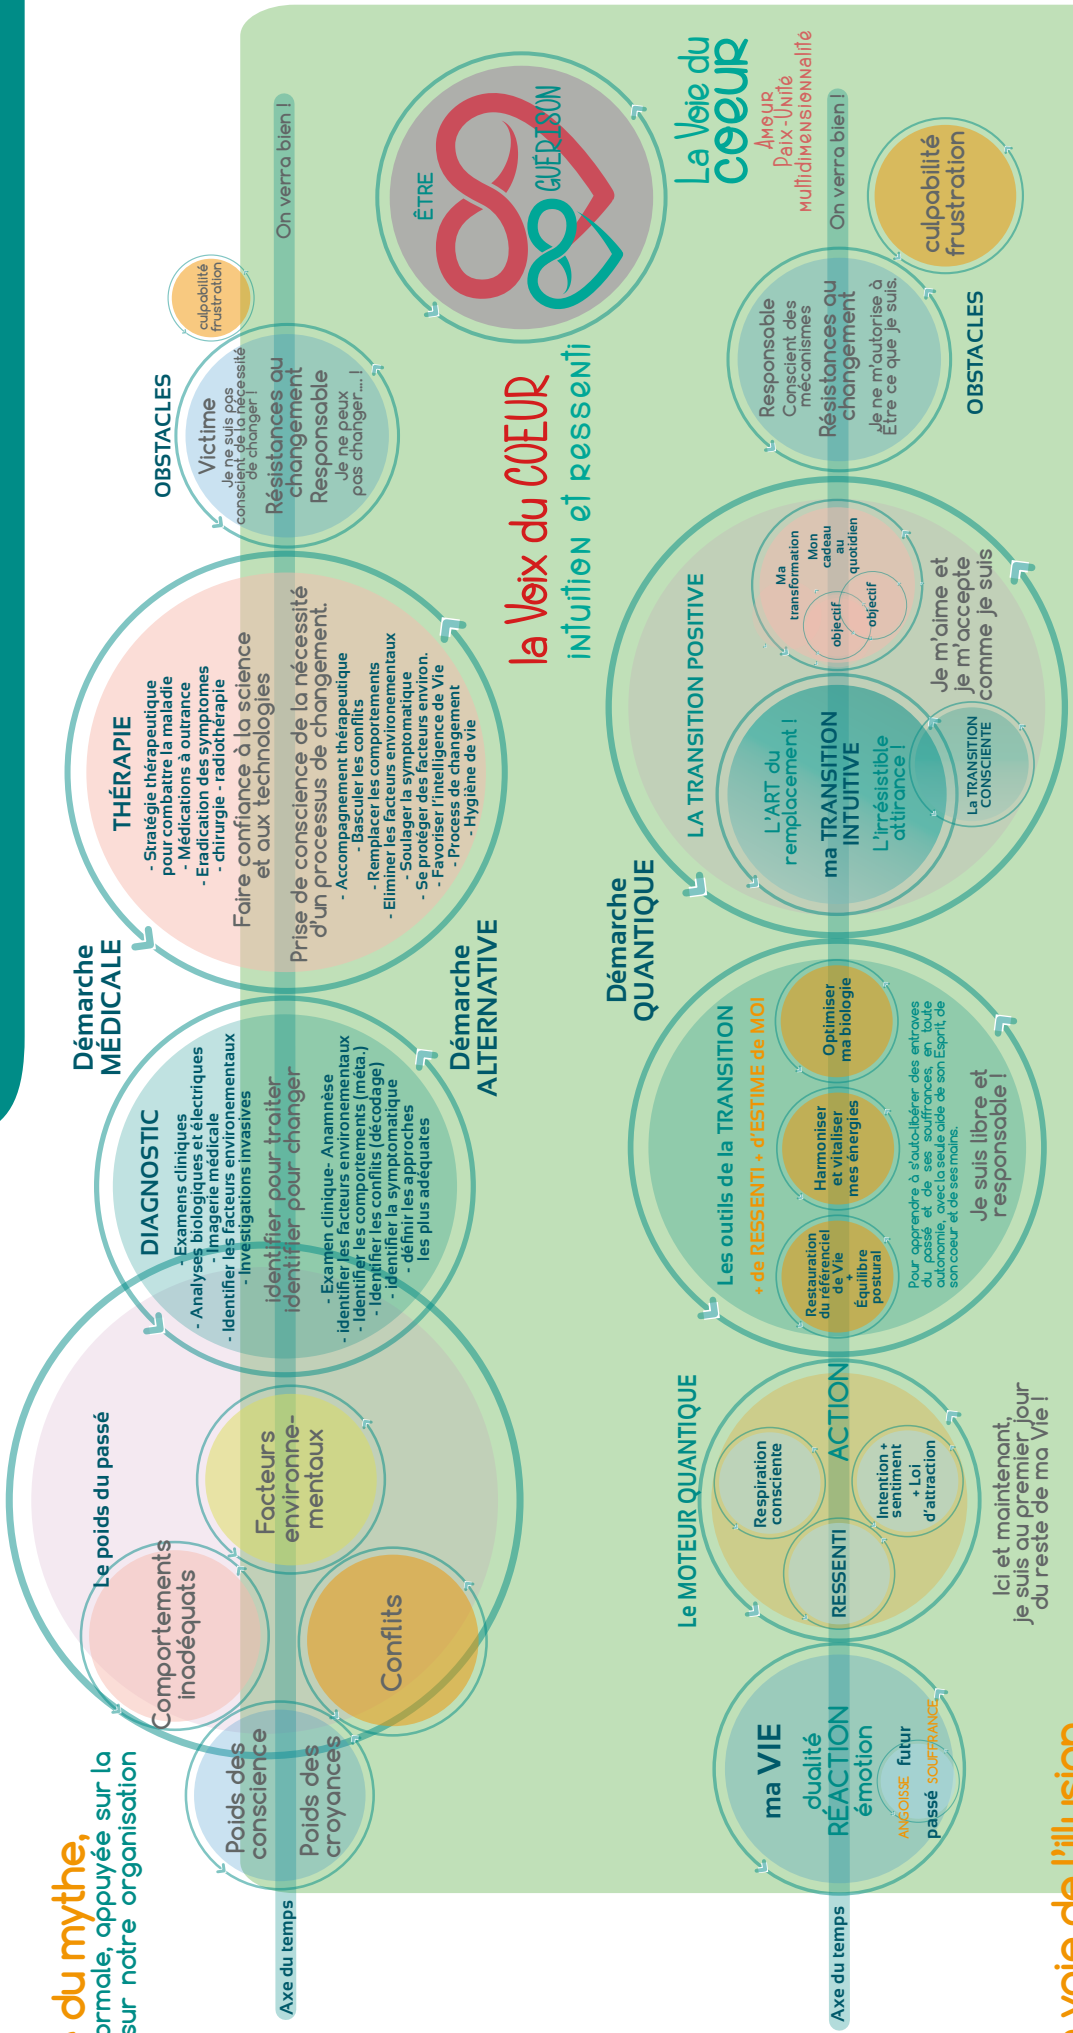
du mythe,
ormale, appuyée sur la
sur notre organisation

Axe du temps

Poids des conscience
Poids des croyances
Comportements inadéquats
Facteurs environnementaux
Conflits
Le poids du passé

DIAGNOSTIC
- Examens cliniques
- Analyses biologiques et électriques
- Imagerie médicale
- Investigations invasives
- Identifier les facteurs environementaux
identifier pour traiter
identifier pour changer
- Examen clinique- Anamnèse
- identifier les facteurs environementaux
- Identifier les comportements (méta.)
- Identifier les conflits (décodage)
- identifier la symptomatique
- définir les approches les plus adéquates

Démarche MÉDICALE
Démarche ALTERNATIVE

THÉRAPIE
- Stratégie thérapeutique pour combattre la maladie
- Médications à outrance
- Eradication des symptomes
- chirurgie - radiothérapie
Faire confiance à la science et aux technologies
Prise de conscience de la nécessité d'un processus de changement.
- Accompagnement thérapeutique
- Basculer les conflits
- Remplacer les comportements
- Eliminer les facteurs environementaux
- Soulager la symptomatique
- Se protéger des facteurs environ.
- Favoriser l'intelligence de Vie
- Process de changement
- Hygiène de vie

OBSTACLES
Victime
Je ne suis pas conscient de la nécessité de changer !
Résistances au changement
Responsable
Je ne peux pas changer... !
culpabilité frustration
On verra bien !

ÊTRE
GUÉRISON

la Voix du COEUR
intuition et ressenti

La Voie du COEUR
Amour
Paix-Unité
multidimensionnalité

ma VIE
dualité
RÉACTION
émotion
futur
passé
ANGOISSE
SOUFFRANCE

Le MOTEUR QUANTIQUE
Respiration consciente
RESSENTI
ACTION
Intention + sentiment + Loi d'attraction
Ici et maintenant, je suis au premier jour du reste de ma Vie !

Axe du temps

Démarche QUANTIQUE

Les outils de la TRANSITION
+ de RESSENTI + d'ESTIME de MOI
Restauration du référenciel de Vie + Équilibre postural
Harmoniser et vitaliser mes énergies
Optimiser ma biologie
Pour apprendre à s'auto-libérer des entraves du passé et de ses souffrances, en toute autonomie, avec la seule aide de son Esprit, de son coeur et de ses mains.
Je suis libre et responsable !

LA TRANSITION POSITIVE
L'ART du remplacement !
ma TRANSITION INTUITIVE
L'irrésistible attirance !
La TRANSITION CONSCIENTE
Ma transformation
Mon cadeau au quotidien
objectif
objectif
Je m'aime et je m'accepte comme je suis

Responsable
Conscient des mécanismes
Résistances au changement
Je ne m'autorise à Être ce que je suis.
OBSTACLES
culpabilité frustration
On verra bien !

voie de l'illusion